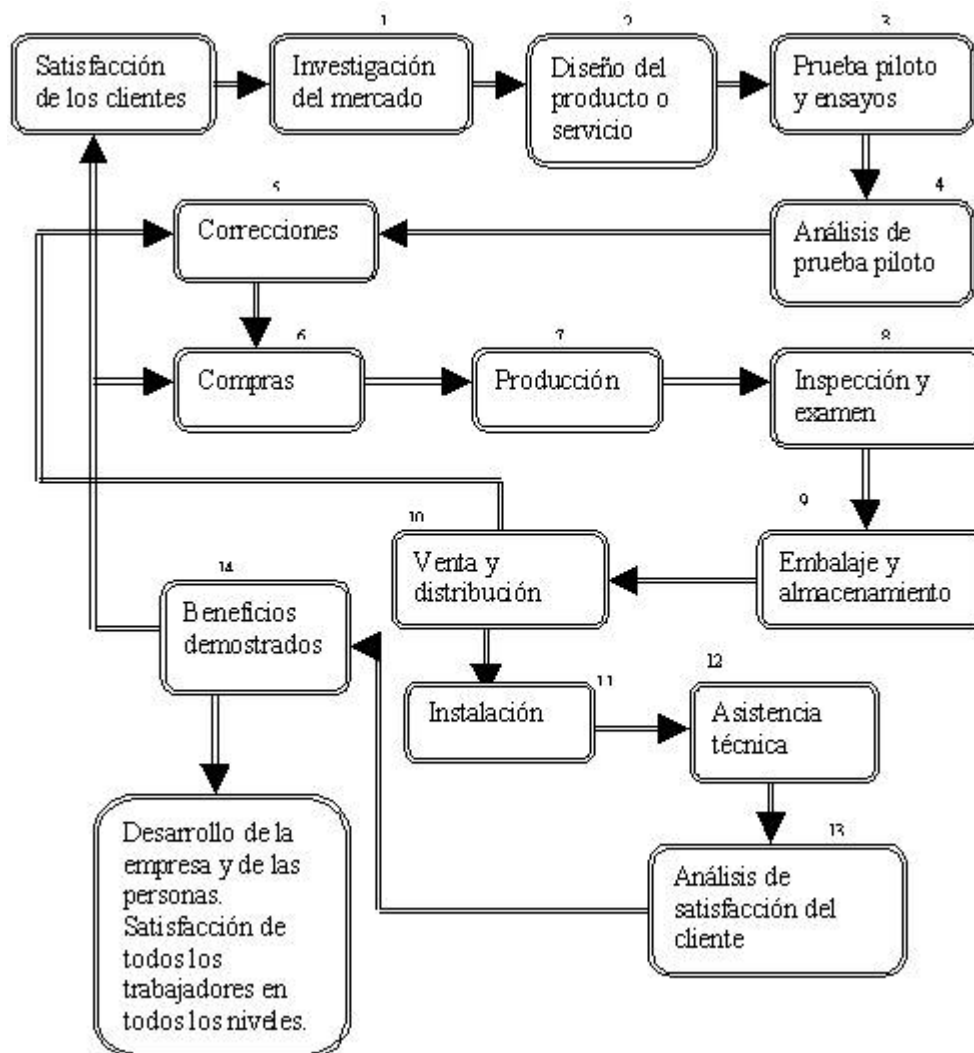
Satisfacción de los clientes

1
Investigación del mercado

2
Diseño del producto o servicio

3
Prueba piloto y ensayos

4
Análisis de prueba piloto

5
Correcciones

6
Compras

7
Producción

8
Inspección y examen

9
Embalaje y almacenamiento

10
Venta y distribución

11
Instalación

12
Asistencia técnica

13
Análisis de satisfacción del cliente

14
Beneficios demostrados

Desarrollo de la empresa y de las personas. Satisfacción de todos los trabajadores en todos los niveles.